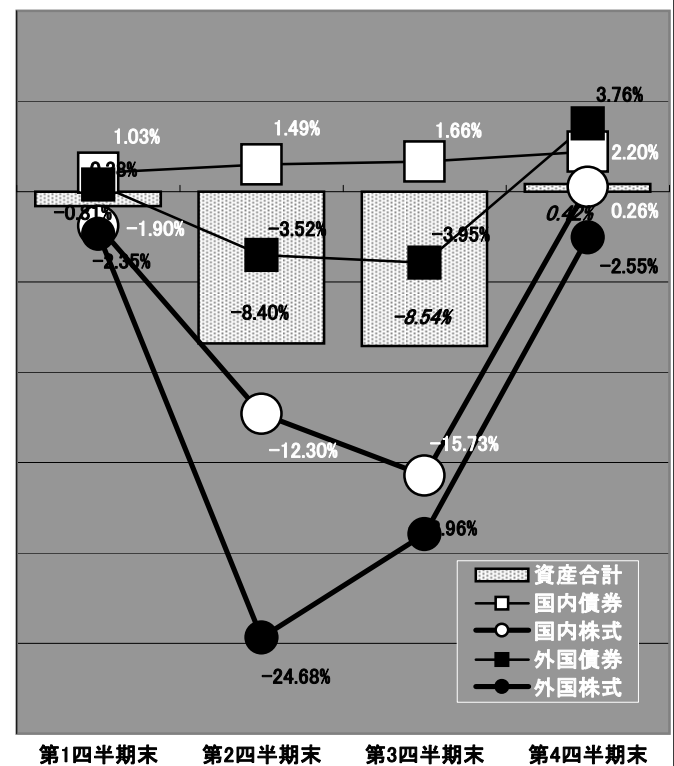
1.03%
0.28%
-0.81%
-1.90%
-2.35%
1.49%
-3.52%
-8.40%
-12.30%
-24.68%
1.66%
-3.95%
-8.54%
-15.73%
-18.96%
3.76%
2.20%
0.42%
0.26%
-2.55%

資産合計
国内債券
国内株式
外国債券
外国株式

第1四半期末
第2四半期末
第3四半期末
第4四半期末